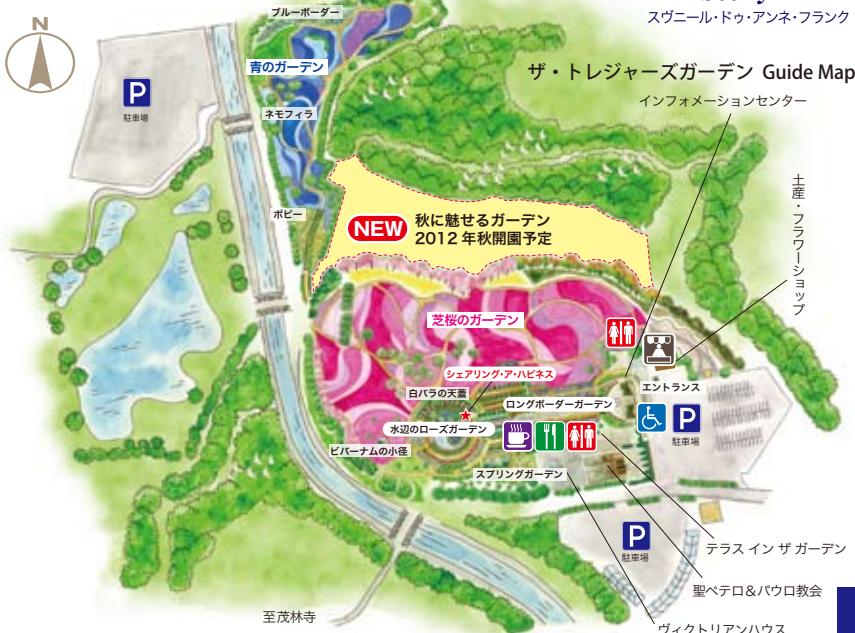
スヴニール・ドゥ・アンネ・フランク

ザ・トレジャーズガーデン Guide Map

N

ブルーボーダー

青のガーデン

ネモフィラ

ポピー

P

駐車場

インフォメーションセンター

土産・フラワーショップ

NEW 秋に魅せるガーデン 2012 年秋開園予定

芝桜のガーデン

シェアリング・ア・ハピネス

白バラの天蓋

ロングボーダーガーデン

水辺のローズガーデン

ビバーナムの小径

エントランス

P

駐車場

スプリングガーデン

P

駐車場

テラス イン ザ ガーデン

聖ペテロ＆パウロ教会

ヴィクトリアンハウス

至茂林寺